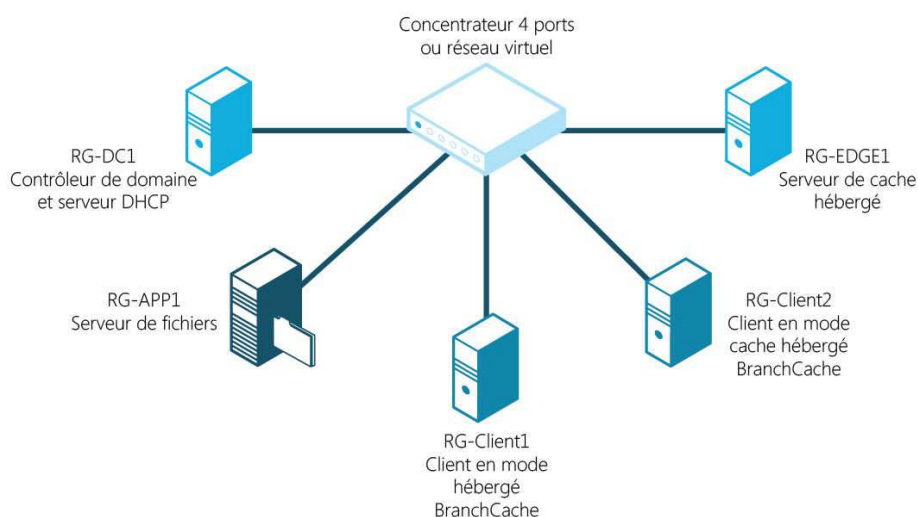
Concentrateur 4 ports ou réseau virtuel

RG-DC1
Contrôleur de domaine et serveur DHCP

RG-EDGE1
Serveur de cache hébergé

RG-APP1
Serveur de fichiers

RG-Client2
Client en mode cache hébergé BranchCache

RG-Client1
Client en mode hébergé BranchCache